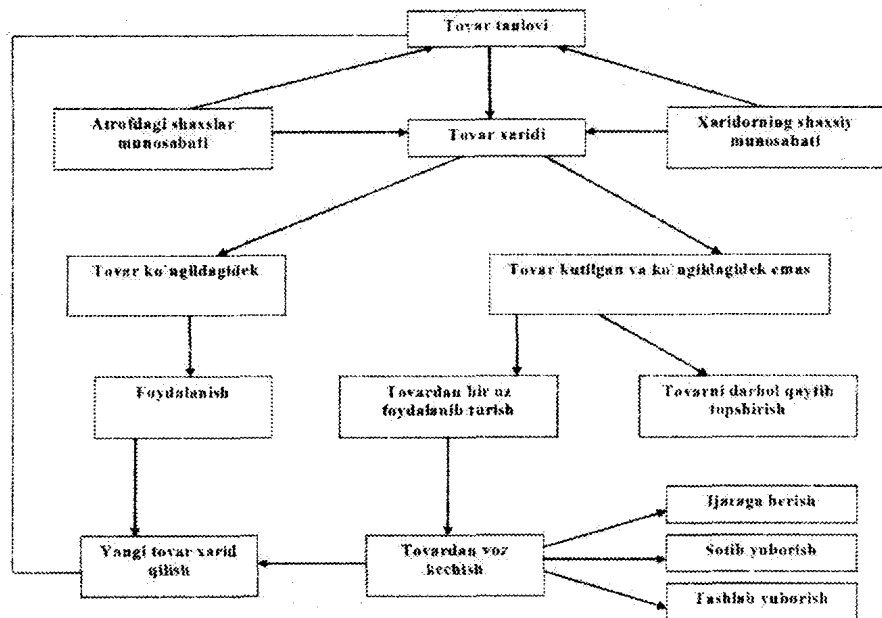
Tovar tanlovi

Atrofdagi shaxslar munosabati

Tovar xaridi

Xaridorning shaxsiy munosabati

Tovar ko`ngildagidek

Tovar kutilgan va ko`ngildagidek emas

Foydalanish

Tovardan bir oz foydalanib turish

Tovarni darhol qaytib topshirish

Ijaraga berish

Yangi tovar xarid qilish

Tovardan voz kechish

Sotib yuborish

Tashlab yuborish